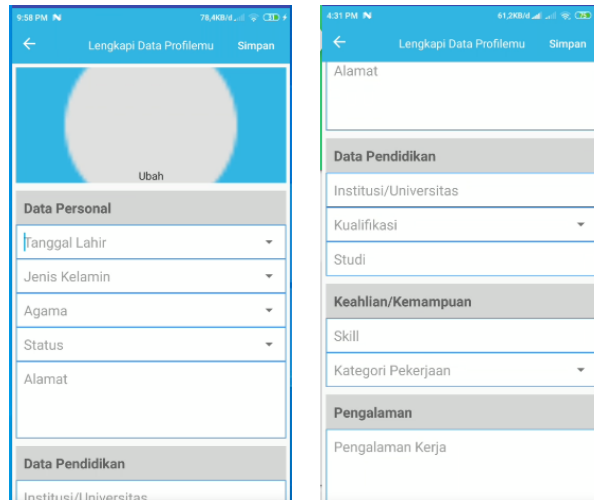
9:58 PM N 78,4KB/d

Lengkapi Data Profilemu Simpan

Ubah

Data Personal

Tanggal Lahir

Jenis Kelamin

Agama

Status

Alamat

Data Pendidikan

Institusi/Universitas

4:31 PM N 61,2KB/d

Lengkapi Data Profilemu Simpan

Alamat

Data Pendidikan

Institusi/Universitas

Kualifikasi

Studi

Keahlian/Kemampuan

Skill

Kategori Pekerjaan

Pengalaman

Pengalaman Kerja